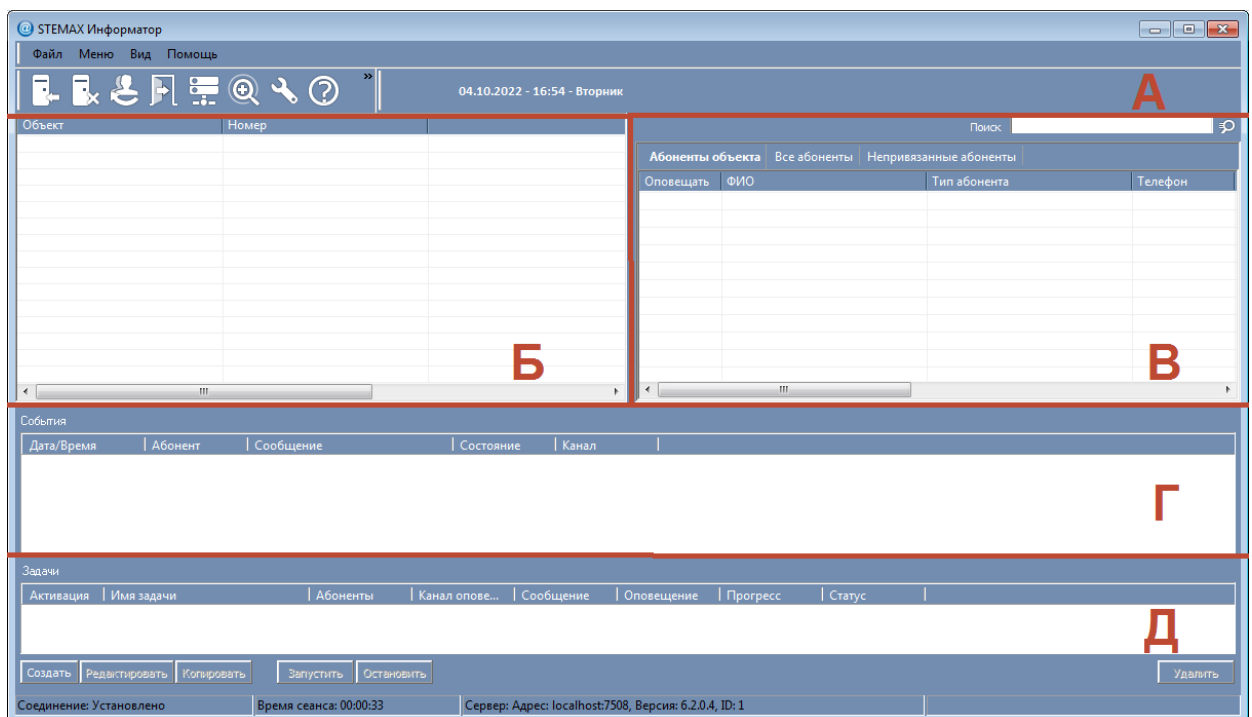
STEMAX Информатор

Файл Меню Вид Помощь

04.10.2022 - 16:54 - Вторник

А

| Объект | Номер |
|---|---|

Б

Поиск

Абоненты объекта | Все абоненты | Непривязанные абоненты

| Оповещать | ФИО | Тип абонента | Телефон |
|---|---|---|---|

В

События

| Дата/Время | Абонент | Сообщение | Состояние | Канал |
|---|---|---|---|---|

Г

Задачи

| Активация | Имя задачи | Абоненты | Канал опове... | Сообщение | Оповещение | Прогресс | Статус |
|---|---|---|---|---|---|---|---|

Д

Создать | Редактировать | Копировать | Запустить | Остановить | Удалить

Соединение: Установлено | Время сеанса: 00:00:33 | Сервер: Адрес: localhost:7508, Версия: 6.2.0.4, ID: 1